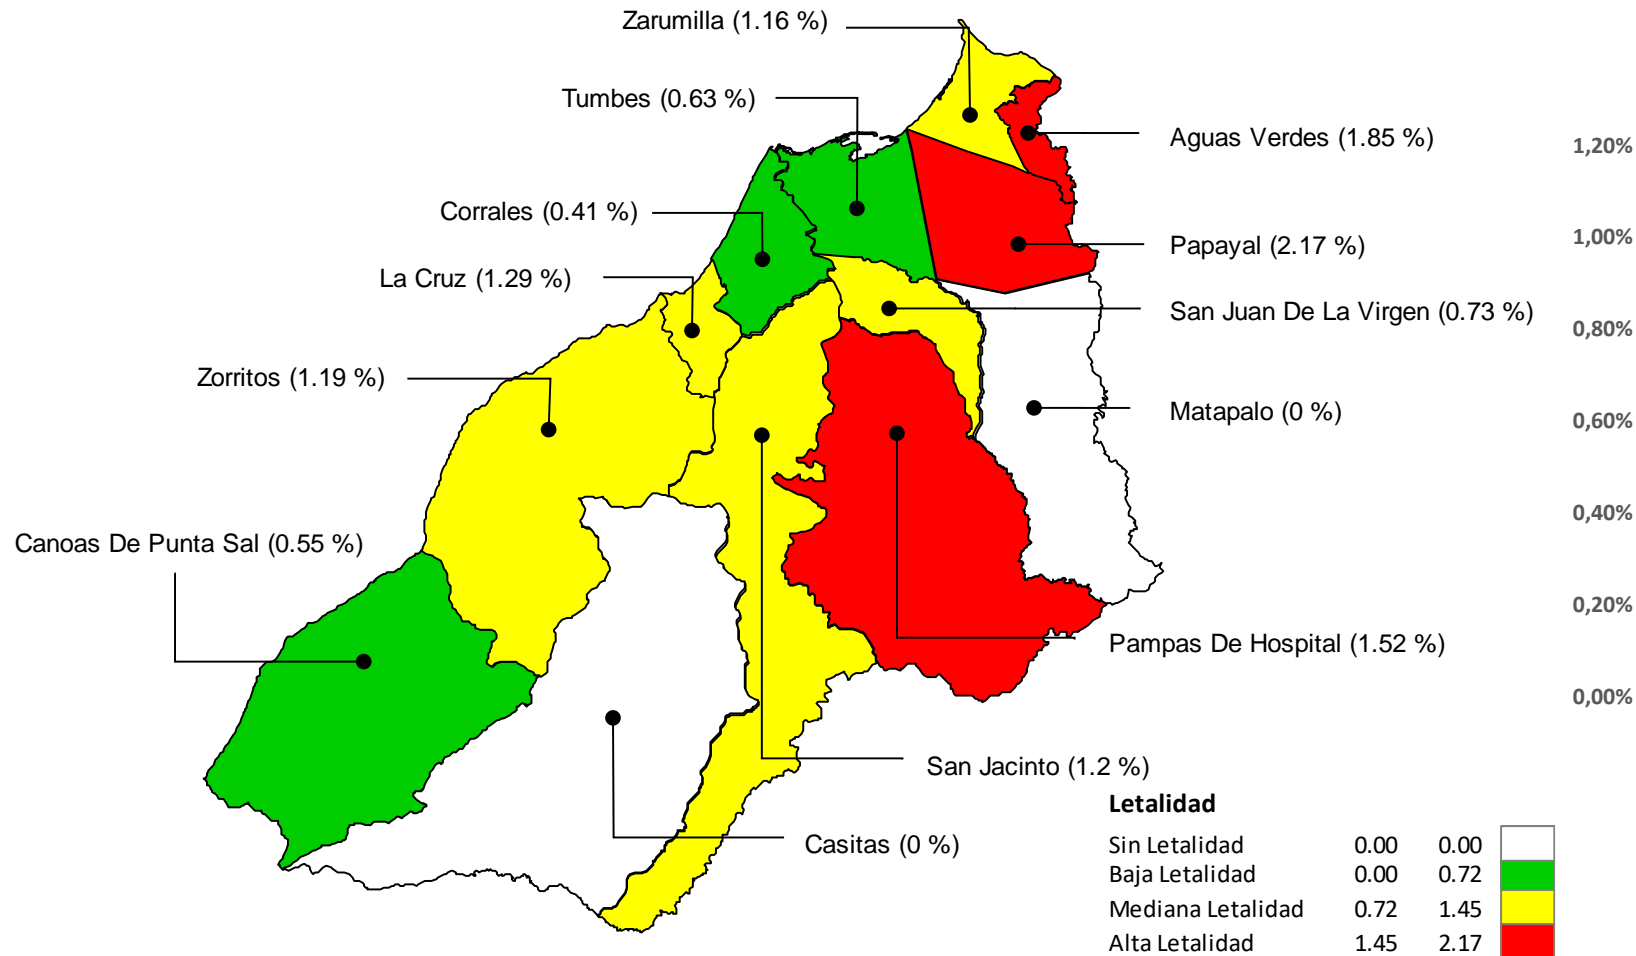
Zarumilla (1.16 %)

Tumbes (0.63 %)

Aguas Verdes (1.85 %)

Corrales (0.41 %)

Papayal (2.17 %)

La Cruz (1.29 %)

San Juan De La Virgen (0.73 %)

Zorritos (1.19 %)

Matapalo (0 %)

Canoas De Punta Sal (0.55 %)

Pampas De Hospital (1.52 %)

San Jacinto (1.2 %)

Casitas (0 %)

1,20%
1,00%
0,80%
0,60%
0,40%
0,20%
0,00%

Letalidad

| | | |
|---|---|---|
| Sin Letalidad | 0.00 | 0.00 |
| Baja Letalidad | 0.00 | 0.72 |
| Mediana Letalidad | 0.72 | 1.45 |
| Alta Letalidad | 1.45 | 2.17 |